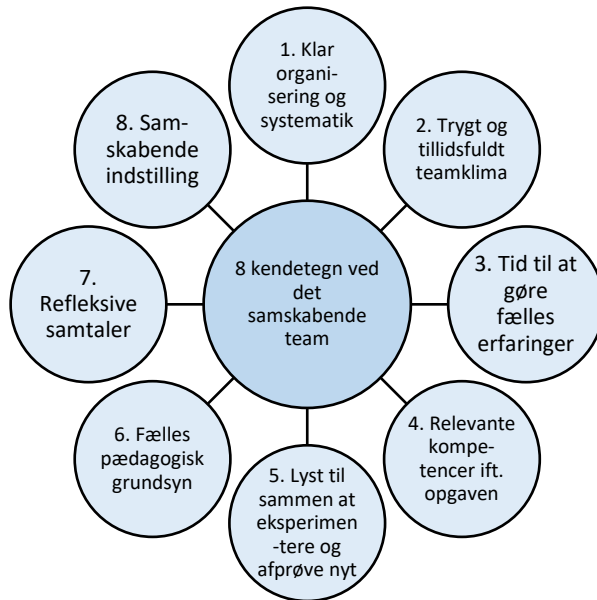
8 kendetegn ved det samskabende team

1. Klar organisering og systematik

2. Trygt og tillidsfuldt teamklima

3. Tid til at gøre fælles erfaringer

4. Relevante kompetencer ift. opgaven

5. Lyst til sammen at eksperimentere og afprøve nyt

6. Fælles pædagogisk grundsyn

7. Refleksive samtaler

8. Samskabende indstilling